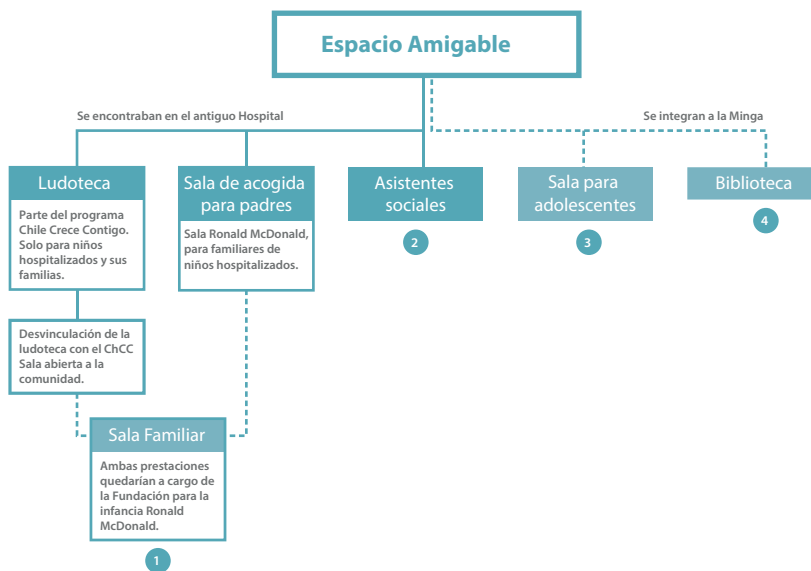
Espacio Amigable

Se encontraban en el antiguo Hospital

Se integran a la Minga

Ludoteca

Parte del programa Chile Crece Contigo. Solo para niños hospitalizados y sus familias.

Desvinculación de la ludoteca con el ChCC Sala abierta a la comunidad.

Sala de acogida para padres

Sala Ronald McDonald, para familiares de niños hospitalizados.

Asistentes sociales

2

Sala para adolescentes

3

Biblioteca

4

Sala Familiar

Ambas prestaciones quedarían a cargo de la Fundación para la infancia Ronald McDonald.

1